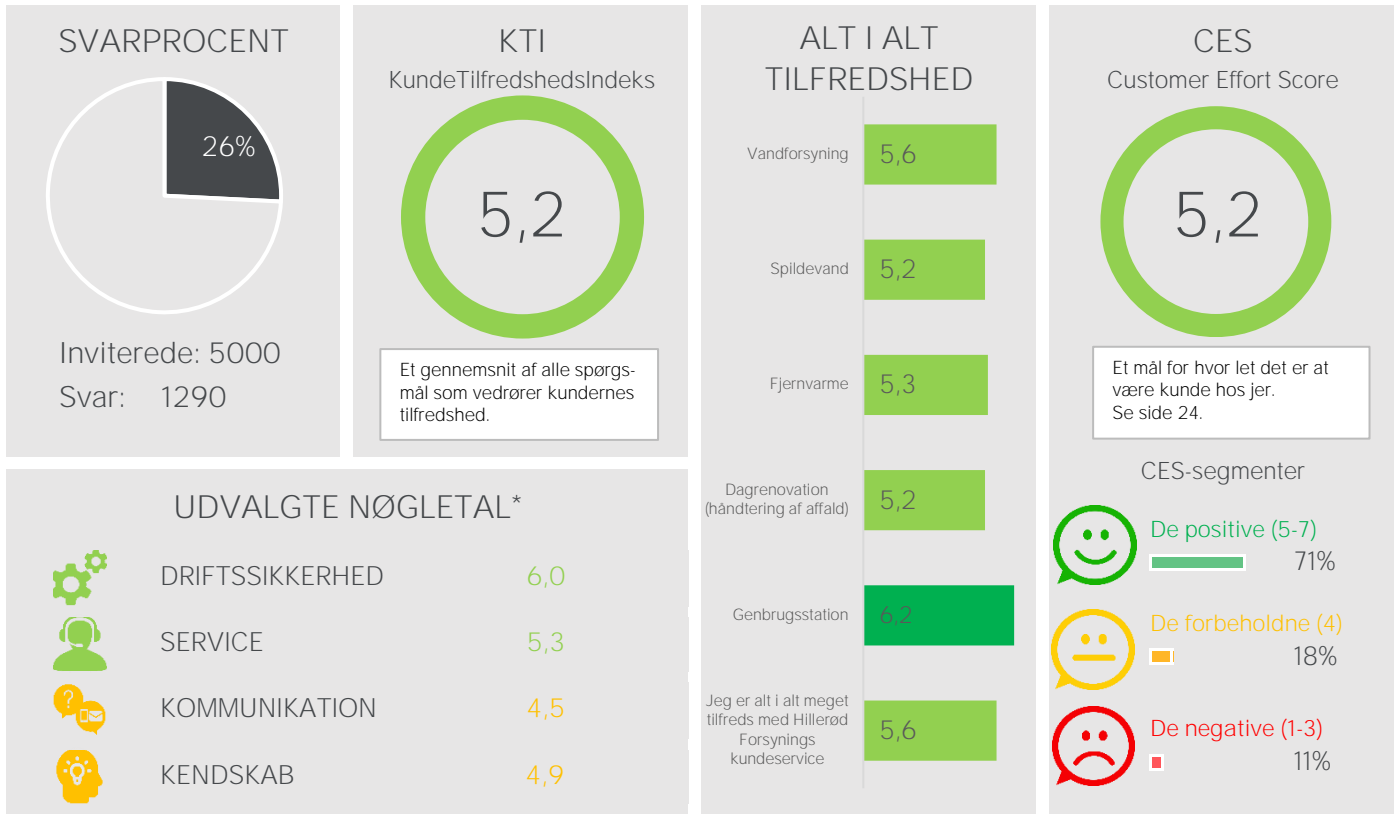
SVARPROCENT

26%

Inviterede: 5000
Svar: 1290

KTI
KundeTilfredshedsIndeks

5,2

Et gennemsnit af alle spørgsmål som vedrører kundernes tilfredshed.

ALT I ALT TILFREDSHED

| | |
|---|---|
| Vandforsyning | 5,6 |
| Spildevand | 5,2 |
| Fjernvarme | 5,3 |
| Dagrenovation (håndtering af affald) | 5,2 |
| Genbrugsstation | 6,2 |
| Jeg er alt i alt meget tilfreds med Hillerød Forsynings kundeservice | 5,6 |

CES
Customer Effort Score

5,2

Et mål for hvor let det er at være kunde hos jer.
Se side 24.

CES-segmenter

De positive (5-7) 71%
De forbeholdne (4) 18%
De negative (1-3) 11%

UDVALGTE NØGLETAL*

| | |
|---|---|
| DRIFTSSIKKERHED | 6,0 |
| SERVICE | 5,3 |
| KOMMUNIKATION | 4,5 |
| KENDSKAB | 4,9 |